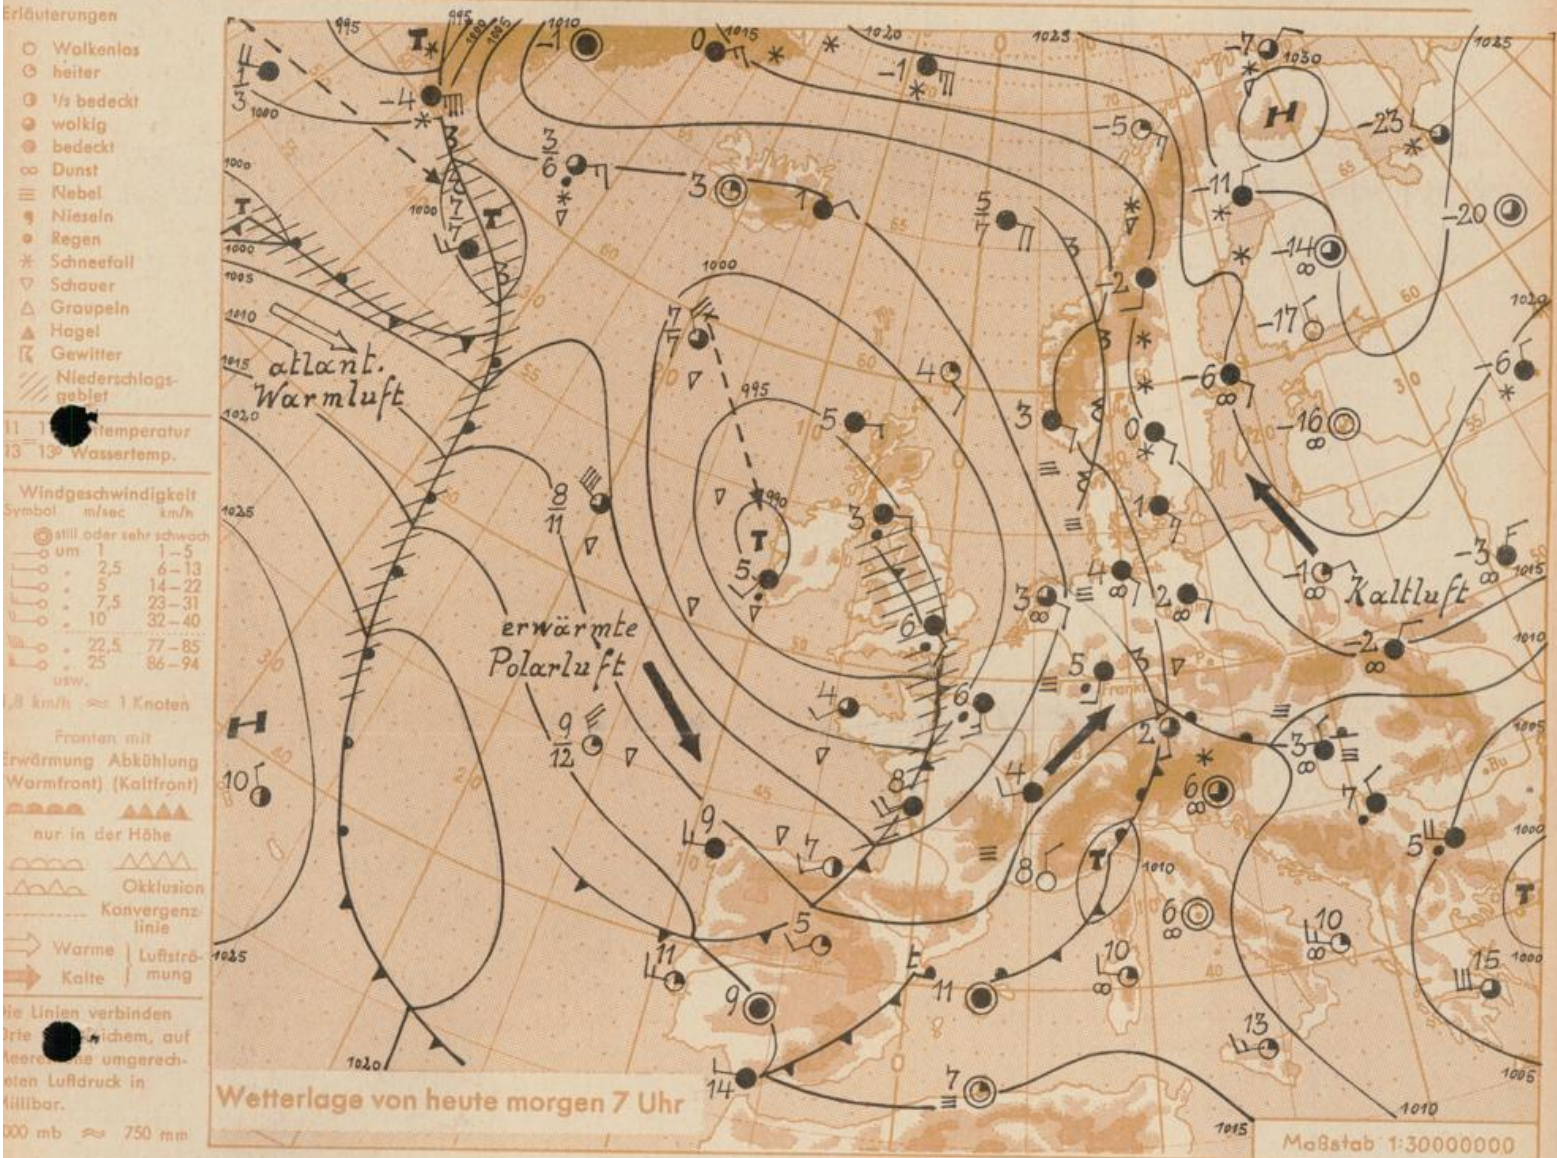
Erläuterungen
Wolkenlos
heiter
1/2 bedeckt
wolkig
bedeckt
Dunst
Nebel
Nieseln
Regen
Schneefall
Schauer
Graupeln
Hagel
Gewitter
Niederschlagsgebiet
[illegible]temperatur
13 13° Wassertemp.

Windgeschwindigkeit
Symbol m/sec km/h
still oder sehr schwach
um 1 1–5
2,5 6–13
5 14–22
7,5 23–31
10 32–40
22,5 77–85
25 86–94
usw.
1,8 km/h ≈ 1 Knoten

Fronten mit
Erwärmung Abkühlung
(Warmfront) (Kaltfront)
nur in der Höhe
Okklusion
Konvergenzlinie
Warme Luftströmung
Kalte

Die Linien verbinden Orte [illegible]eichem, auf Meere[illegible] umgerechneten Luftdruck in Millibar.
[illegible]00 mb ≈ 750 mm

atlant. Warmluft
erwärmte Polarluft
Kaltluft
Frankf.

Wetterlage von heute morgen 7 Uhr
Maßstab 1:30000000